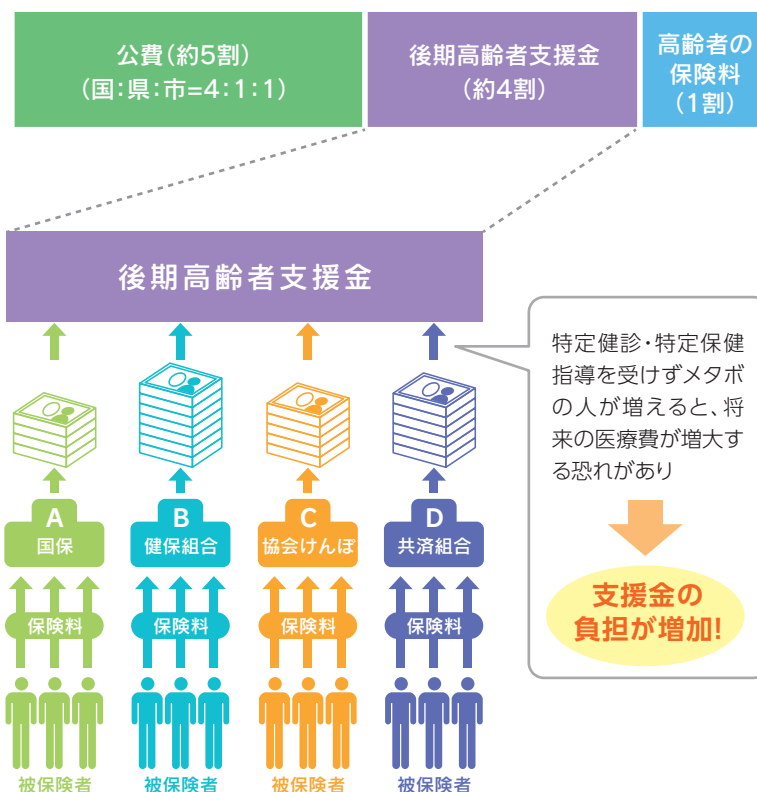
公費（約5割）
（国：県：市=4：1：1）

後期高齢者支援金
（約4割）

高齢者の
保険料
（1割）

後期高齢者支援金

特定健診・特定保健指導を受けずメタボの人が増えると、将来の医療費が増大する恐れがあり

支援金の
負担が増加！

A
国保

B
健保組合

C
協会けんぽ

D
共済組合

保険料

保険料

保険料

保険料

被保険者

被保険者

被保険者

被保険者